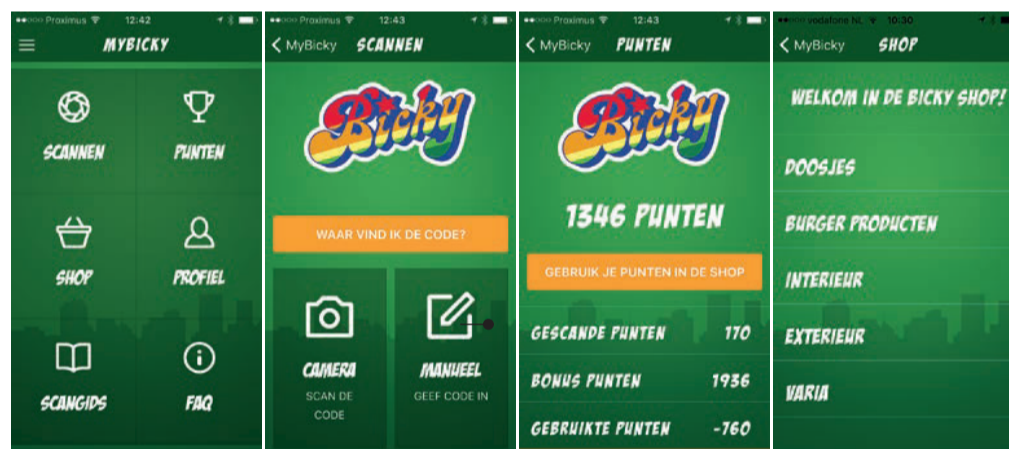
●●○○○ Proximus 12:42

MYBICKY

SCANNEN

PUNTEN

SHOP

PROFIEL

SCANGIDS

FAQ

●●○○○ Proximus 12:43

< MyBicky SCANNEN

Bicky

WAAR VIND IK DE CODE?

CAMERA
SCAN DE CODE

MANUEEL
GEEF CODE IN

●●○○○ Proximus 12:43

< MyBicky PUNTEN

Bicky

1346 PUNTEN

GEBRUIK JE PUNTEN IN DE SHOP

| GESCANDE PUNTEN | 170 |
|---|---|
| BONUS PUNTEN | 1936 |
| GEBRUIKTE PUNTEN | -760 |

●●○○○ vodafone NL 10:30

< MyBicky SHOP

WELKOM IN DE BICKY SHOP!

DOOSJES

BURGER PRODUCTEN

INTERIEUR

EXTERIEUR

VARIA